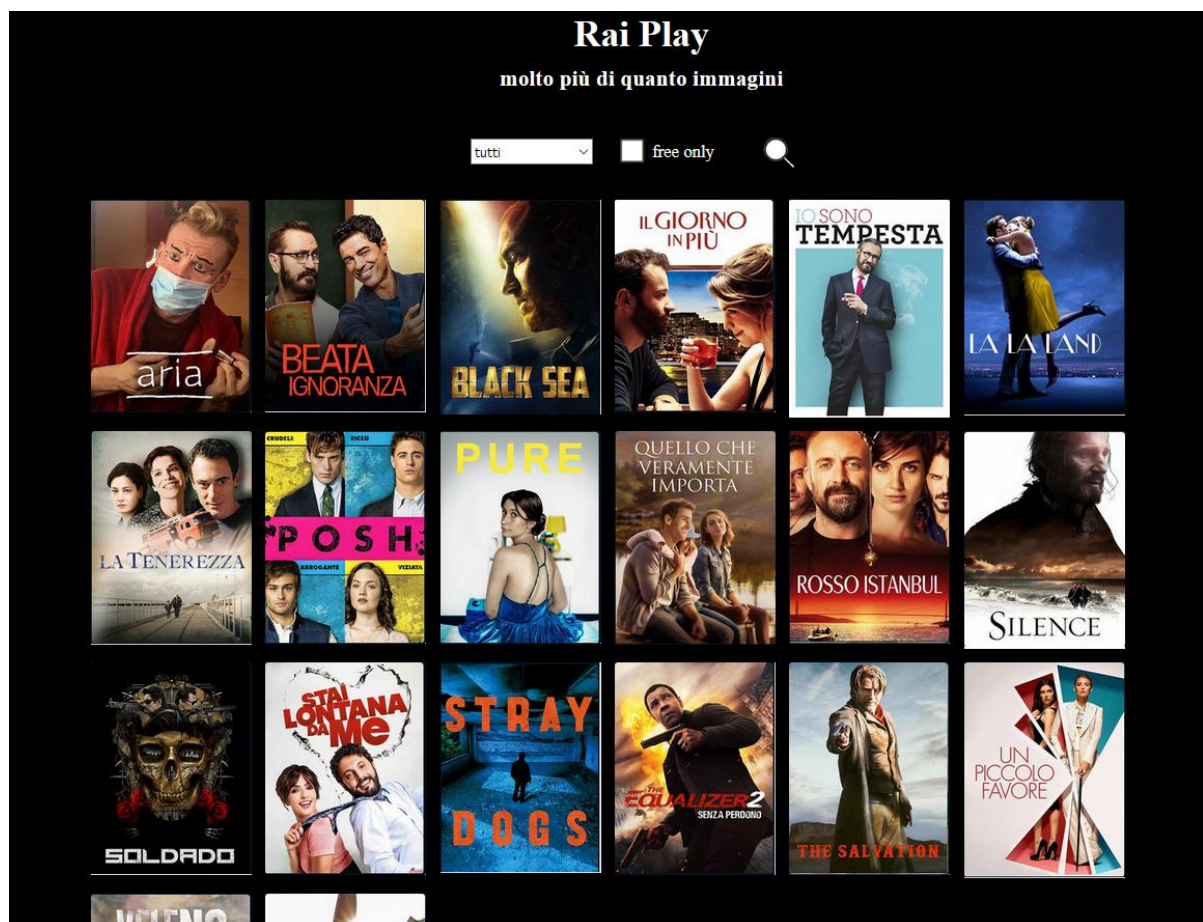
Rai Play

molto più di quanto immagini

tutti

free only

aria

BEATA IGNORANZA

BLACK SEA

IL GIORNO IN PIÙ

IO SONO TEMPESTA

LA LA LAND

LA TENEREZZA

CRUDELI RICCO

POSH

ARROGANTI VIZIATI

PURE

QUELLO CHE VERAMENTE IMPORTA

ROSSO ISTANBUL

SILENCE

SOLDADO

STAI LONTANA DA ME

STRAY DOGS

THE EQUALIZER 2 SENZA PERDONO

THE SALVATION

UN PICCOLO FAVORE

VELENO